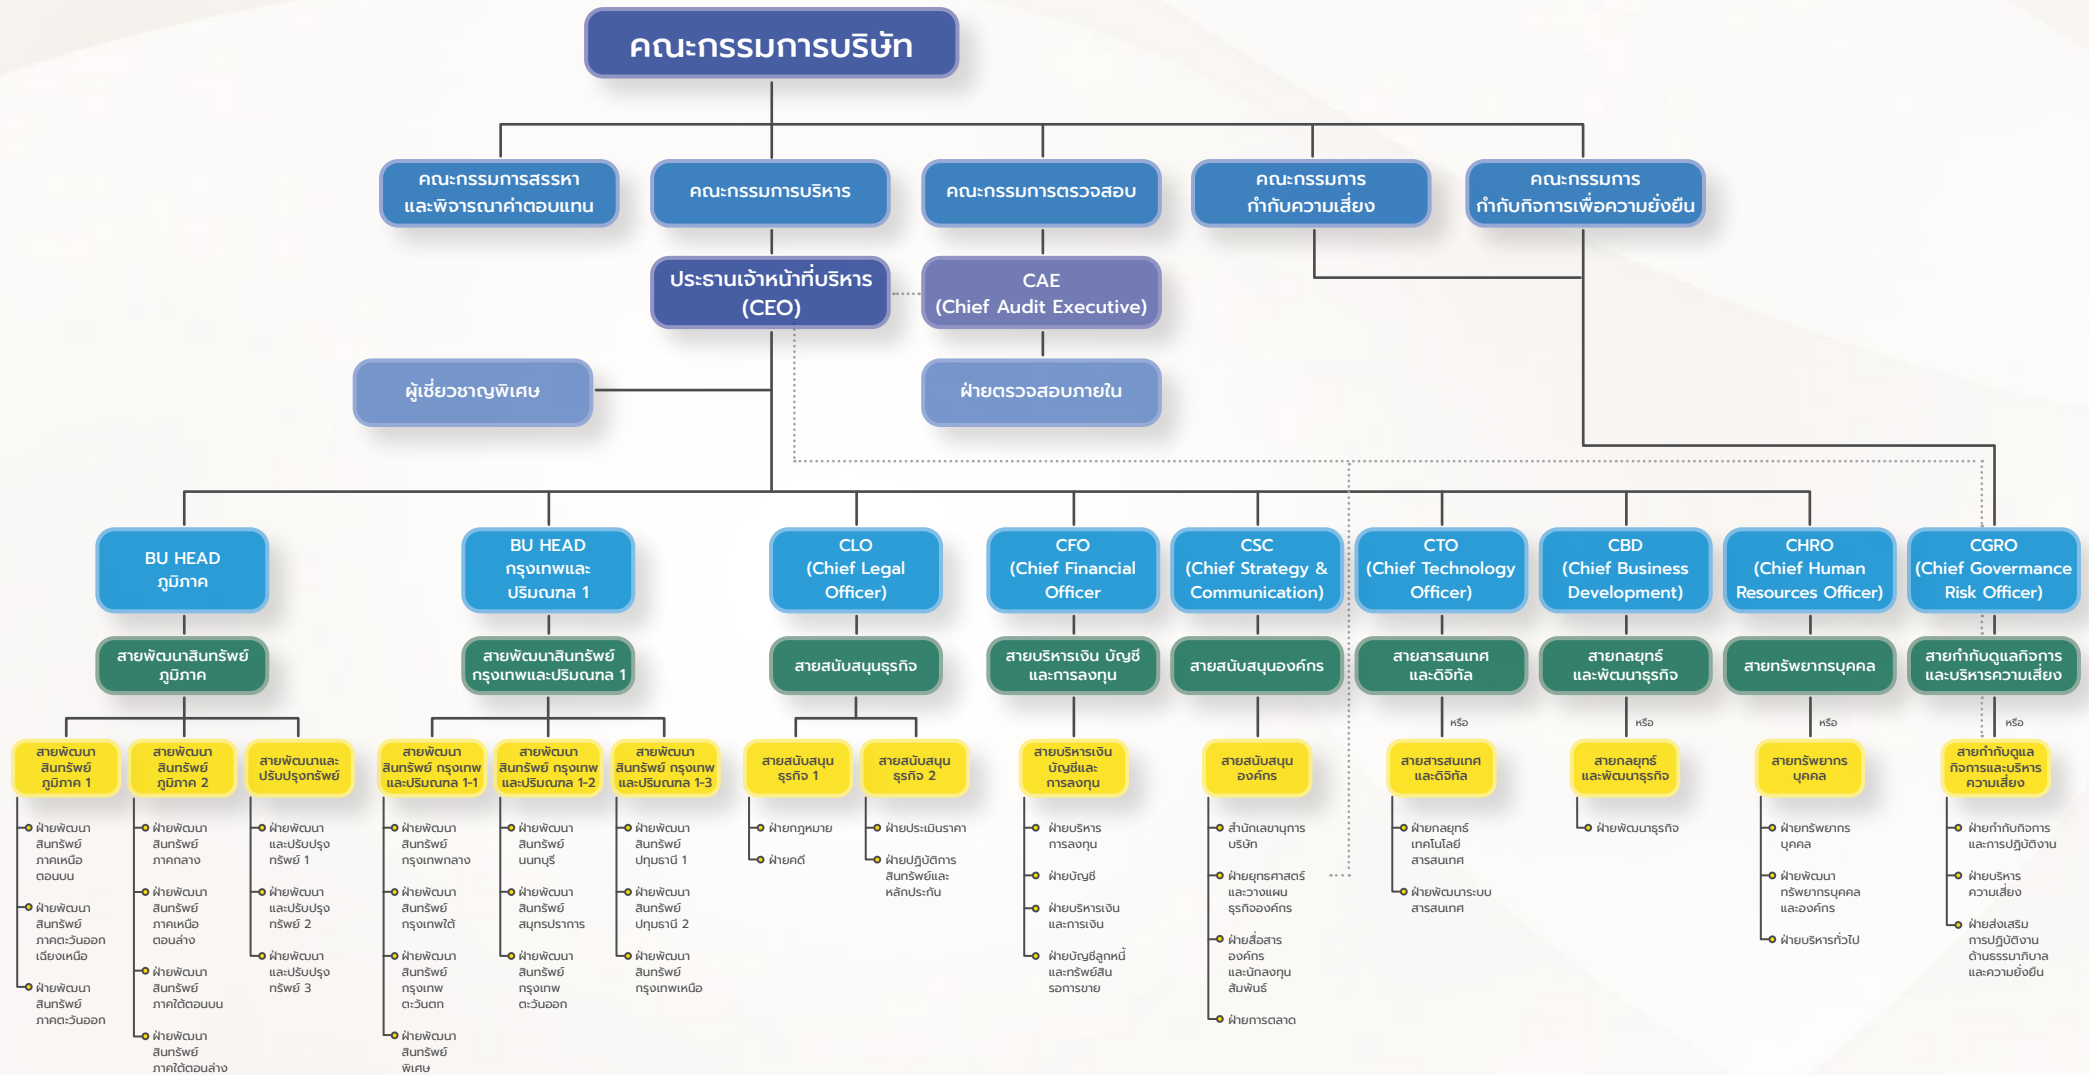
คณะกรรมการบริษัท

คณะกรรมการสรรหาและพิจารณาค่าตอบแทน

คณะกรรมการบริหาร

คณะกรรมการตรวจสอบ

คณะกรรมการกำกับความเสี่ยง

คณะกรรมการกำกับกิจการเพื่อความยั่งยืน

ประธานเจ้าหน้าที่บริหาร (CEO)

CAE (Chief Audit Executive)

ผู้เชี่ยวชาญพิเศษ

ฝ่ายตรวจสอบภายใน

BU HEAD ภูมิภาค

BU HEAD กรุงเทพและปริมณฑล 1

CLO (Chief Legal Officer)

CFO (Chief Financial Officer

CSC (Chief Strategy & Communication)

CTO (Chief Technology Officer)

CBD (Chief Business Development)

CHRO (Chief Human Resources Officer)

CGRO (Chief Governance Risk Officer)

สายพัฒนาสินทรัพย์ภูมิภาค

สายพัฒนาสินทรัพย์กรุงเทพและปริมณฑล 1

สายสนับสนุนธุรกิจ

สายบริหารเงิน บัญชีและการลงทุน

สายสนับสนุนองค์กร

สายสารสนเทศและดิจิทัล

สายกลยุทธ์และพัฒนาธุรกิจ

สายทรัพยากรบุคคล

สายกำกับดูแลกิจการและบริหารความเสี่ยง

หรือ

หรือ

หรือ

หรือ

สายพัฒนาสินทรัพย์ภูมิภาค 1

สายพัฒนาสินทรัพย์ภูมิภาค 2

สายพัฒนาและปรับปรุงทรัพย์

สายพัฒนาสินทรัพย์ กรุงเทพและปริมณฑล 1-1

สายพัฒนาสินทรัพย์ กรุงเทพและปริมณฑล 1-2

สายพัฒนาสินทรัพย์ กรุงเทพและปริมณฑล 1-3

สายสนับสนุนธุรกิจ 1

สายสนับสนุนธุรกิจ 2

สายบริหารเงินบัญชีและการลงทุน

สายสนับสนุนองค์กร

สายสารสนเทศและดิจิทัล

สายกลยุทธ์และพัฒนาธุรกิจ

สายทรัพยากรบุคคล

สายกำกับดูแลกิจการและบริหารความเสี่ยง

ฝ่ายพัฒนาสินทรัพย์ภาคเหนือตอนบน
ฝ่ายพัฒนาสินทรัพย์ภาคตะวันออกเฉียงเหนือ
ฝ่ายพัฒนาสินทรัพย์ภาคตะวันออก

ฝ่ายพัฒนาสินทรัพย์ภาคกลาง
ฝ่ายพัฒนาสินทรัพย์ภาคเหนือตอนล่าง
ฝ่ายพัฒนาสินทรัพย์ภาคใต้ตอนบน
ฝ่ายพัฒนาสินทรัพย์ภาคใต้ตอนล่าง

ฝ่ายพัฒนาและปรับปรุงทรัพย์ 1
ฝ่ายพัฒนาและปรับปรุงทรัพย์ 2
ฝ่ายพัฒนาและปรับปรุงทรัพย์ 3

ฝ่ายพัฒนาสินทรัพย์กรุงเทพกลาง
ฝ่ายพัฒนาสินทรัพย์กรุงเทพใต้
ฝ่ายพัฒนาสินทรัพย์กรุงเทพตะวันตก
ฝ่ายพัฒนาสินทรัพย์พิเศษ

ฝ่ายพัฒนาสินทรัพย์นนทบุรี
ฝ่ายพัฒนาสินทรัพย์สมุทรปราการ
ฝ่ายพัฒนาสินทรัพย์กรุงเทพตะวันออก

ฝ่ายพัฒนาสินทรัพย์ปทุมธานี 1
ฝ่ายพัฒนาสินทรัพย์ปทุมธานี 2
ฝ่ายพัฒนาสินทรัพย์กรุงเทพเหนือ

ฝ่ายกฎหมาย
ฝ่ายคดี

ฝ่ายประเมินราคา
ฝ่ายปฏิบัติการสินทรัพย์และหลักประกัน

ฝ่ายบริหารการลงทุน
ฝ่ายบัญชี
ฝ่ายบริหารเงินและการเงิน
ฝ่ายบัญชีลูกหนี้และทรัพย์สินรอการขาย

สำนักเลขานุการบริษัท
ฝ่ายยุทธศาสตร์และวางแผนธุรกิจองค์กร
ฝ่ายสื่อสารองค์กรและนักลงทุนสัมพันธ์
ฝ่ายการตลาด

ฝ่ายกลยุทธ์เทคโนโลยีสารสนเทศ
ฝ่ายพัฒนาระบบสารสนเทศ

ฝ่ายพัฒนาธุรกิจ

ฝ่ายทรัพยากรบุคคล
ฝ่ายพัฒนาทรัพยากรบุคคลและองค์กร
ฝ่ายบริหารทั่วไป

ฝ่ายกำกับกิจการและการปฏิบัติงาน
ฝ่ายบริหารความเสี่ยง
ฝ่ายส่งเสริมการปฏิบัติงานด้านธรรมาภิบาลและความยั่งยืน